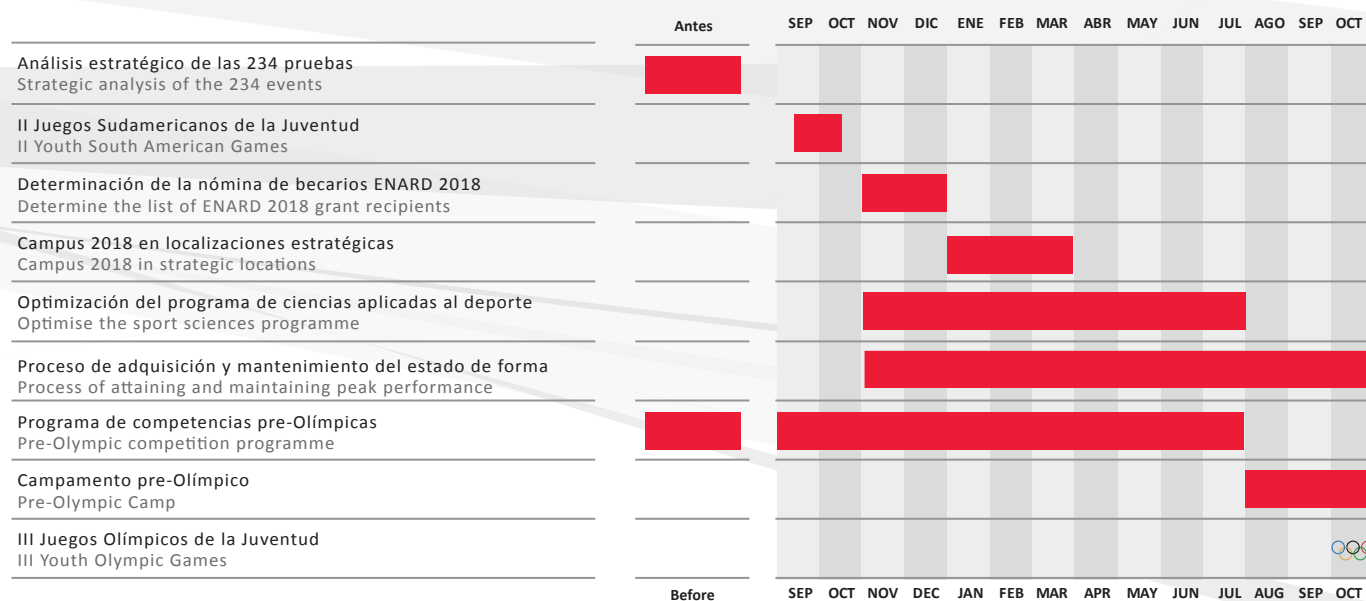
| | Antes | SEP | OCT | NOV | DIC | ENE | FEB | MAR | ABR | MAY | JUN | JUL | AGO | SEP | OCT |
|---|---|---|---|---|---|---|---|---|---|---|---|---|---|---|---|
| Análisis estratégico de las 234 pruebas<br>Strategic analysis of the 234 events | | | | | | | | | | | | | | | |
| II Juegos Sudamericanos de la Juventud<br>II Youth South American Games | | | | | | | | | | | | | | | |
| Determinación de la nómina de becarios ENARD 2018<br>Determine the list of ENARD 2018 grant recipients | | | | | | | | | | | | | | | |
| Campus 2018 en localizaciones estratégicas<br>Campus 2018 in strategic locations | | | | | | | | | | | | | | | |
| Optimización del programa de ciencias aplicadas al deporte<br>Optimise the sport sciences programme | | | | | | | | | | | | | | | |
| Proceso de adquisición y mantenimiento del estado de forma<br>Process of attaining and maintaining peak performance | | | | | | | | | | | | | | | |
| Programa de competencias pre-Olímpicas<br>Pre-Olympic competition programme | | | | | | | | | | | | | | | |
| Campamento pre-Olímpico<br>Pre-Olympic Camp | | | | | | | | | | | | | | | |
| III Juegos Olímpicos de la Juventud<br>III Youth Olympic Games | | | | | | | | | | | | | | | |
| | Before | SEP | OCT | NOV | DEC | JAN | FEB | MAR | APR | MAY | JUN | JUL | AUG | SEP | OCT |